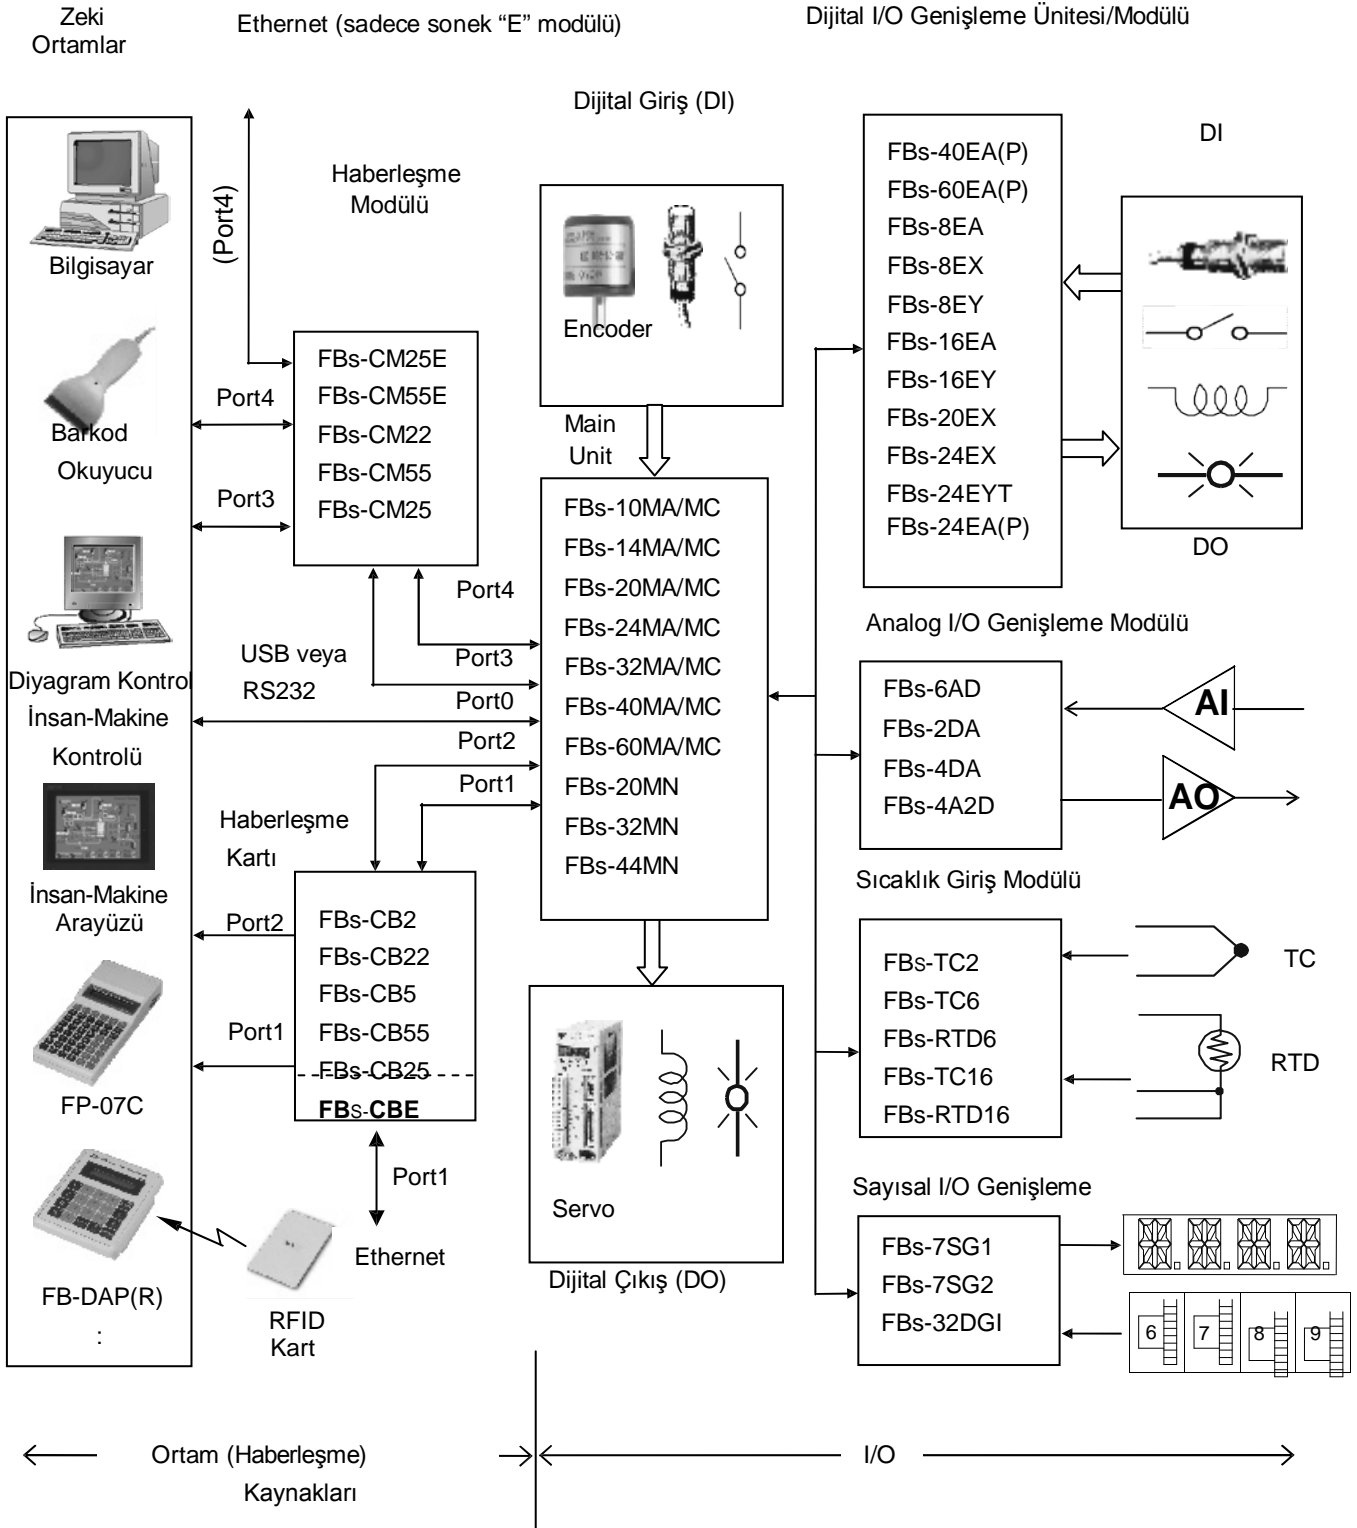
Zeki Ortamlar

Ethernet (sadece sonek “E” modülü)

Dijital I/O Genişleme Ünitesi/Modülü

Dijital Giriş (DI)

DI

(Port4)

Haberleşme Modülü

Bilgisayar

FBs-40EA(P)
FBs-60EA(P)
FBs-8EA
FBs-8EX
FBs-8EY
FBs-16EA
FBs-16EY
FBs-20EX
FBs-24EX
FBs-24EYT
FBs-24EA(P)

Encoder

FBs-CM25E
FBs-CM55E
FBs-CM22
FBs-CM55
FBs-CM25

Port4

Barkod Okuyucu

Port3

Main Unit

FBs-10MA/MC
FBs-14MA/MC
FBs-20MA/MC
FBs-24MA/MC
FBs-32MA/MC
FBs-40MA/MC
FBs-60MA/MC
FBs-20MN
FBs-32MN
FBs-44MN

DO

Port4

Analog I/O Genişleme Modülü

USB veya RS232

Port3

Port0

Diyagram Kontrol

İnsan-Makine Kontrolü

Port2

Port1

FBs-6AD
FBs-2DA
FBs-4DA
FBs-4A2D

AI

AO

Haberleşme Kartı

Sıcaklık Giriş Modülü

İnsan-Makine Arayüzü

Port2

FBs-CB2
FBs-CB22
FBs-CB5
FBs-CB55
FBs-CB25
FBs-CBE

Port1

FP-07C

FBs-TC2
FBs-TC6
FBs-RTD6
FBs-TC16
FBs-RTD16

TC

RTD

Port1

Servo

Sayısal I/O Genişleme

Ethernet

FB-DAP(R)

:

RFID Kart

Dijital Çıkış (DO)

FBs-7SG1
FBs-7SG2
FBs-32DGI

6 7 8 9

Ortam (Haberleşme) Kaynakları

I/O